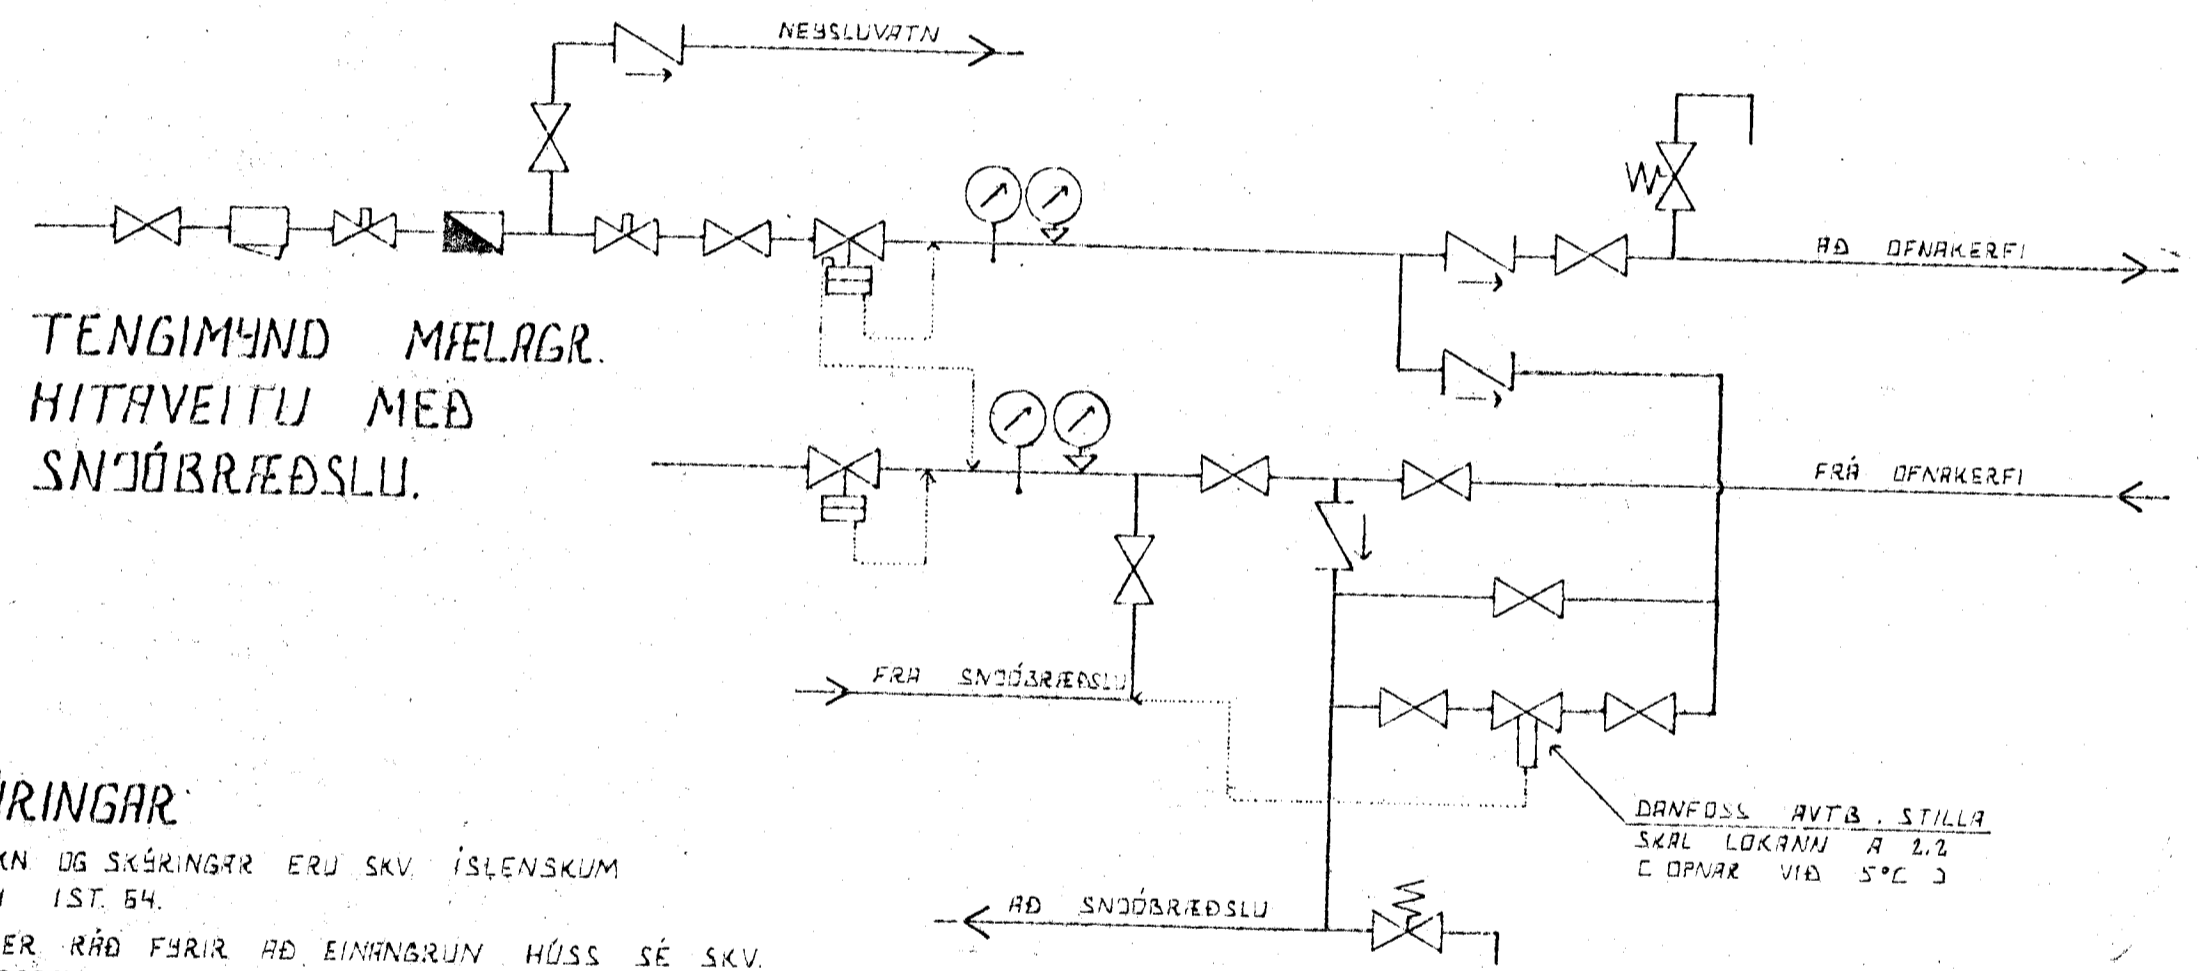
NEYSLUVATN

W

AÐ OFNAKERFI

TENGIMYND MÆLAGR. HITAVEITU MEÐ SNJÓBRÆÐSLU.

FRÁ OFNAKERFI

FRÁ SNJÓBRÆÐSLU

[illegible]RINGAR

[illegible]KN OG SKÝRINGAR ERU SKV. ÍSLENSKUM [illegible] ÍST. 64.

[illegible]ER RÁÐ FYRIR AÐ EINANGRUN HÚSS SÉ SKV.

DANFOSS AVTB. STILLA SKAL LOKANN Á 2.2 ( OPNAR VIÐ 5°C )

AÐ SNJÓBRÆÐSLU